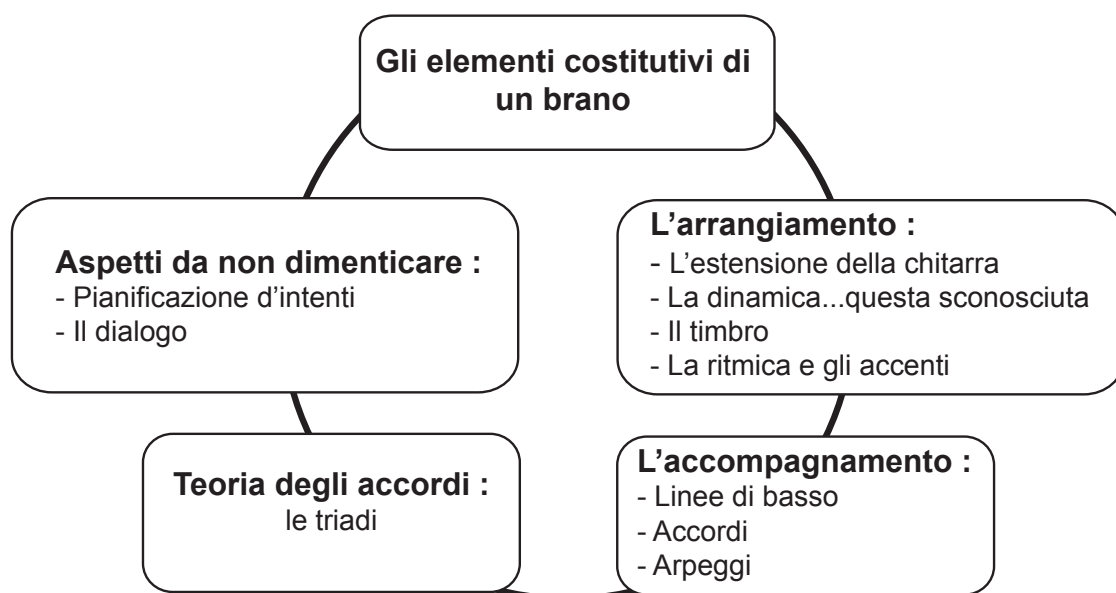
Gli elementi costitutivi di un brano

Aspetti da non dimenticare :
- Pianificazione d’intenti
- Il dialogo

L’arrangiamento :
- L’estensione della chitarra
- La dinamica...questa sconosciuta
- Il timbro
- La ritmica e gli accenti

Teoria degli accordi :
le triadi

L’accompagnamento :
- Linee di basso
- Accordi
- Arpeggi